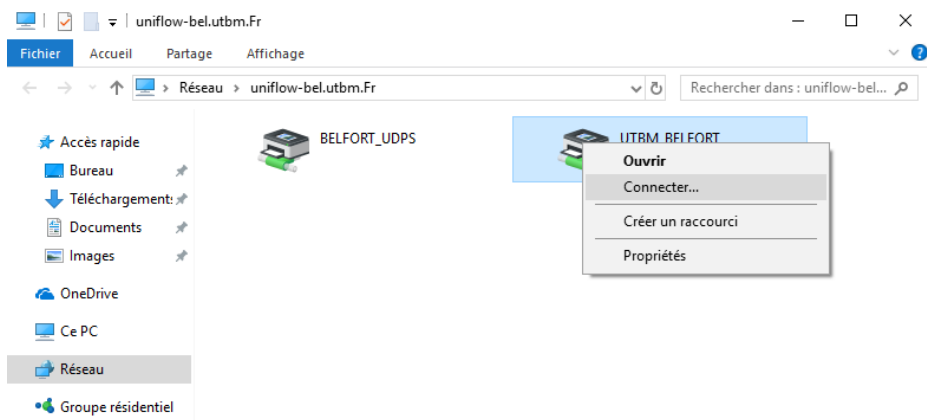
uniflow-bel.utbm.Fr

Fichier Accueil Partage Affichage

Réseau > uniflow-bel.utbm.Fr

Rechercher dans : uniflow-bel...

Accès rapide
Bureau
Téléchargements
Documents
Images
OneDrive
Ce PC
Réseau
Groupe résidentiel

BELFORT_UDPS

UTBM_BELFORT

Ouvrir
Connecter...
Créer un raccourci
Propriétés